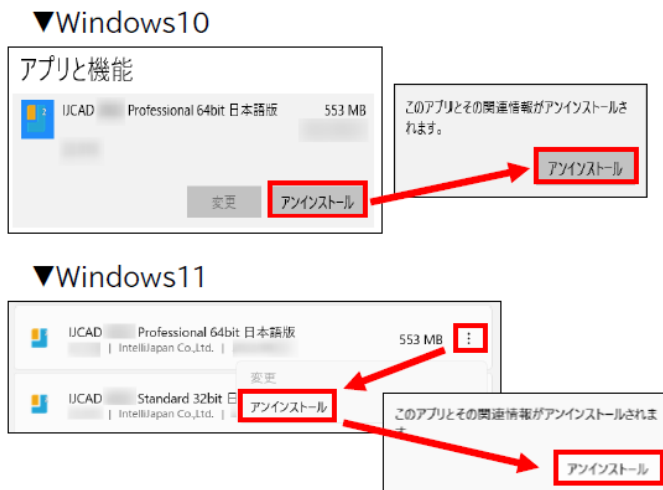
▼Windows10

アプリと機能

IJCAD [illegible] Professional 64bit 日本語版 553 MB

変更 アンインストール

このアプリとその関連情報がアンインストールされます。

アンインストール

▼Windows11

IJCAD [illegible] Professional 64bit 日本語版
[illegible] | IntelliJapan Co.,Ltd. | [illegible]

553 MB ⋮

変更

アンインストール

IJCAD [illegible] Standard 32bit 日
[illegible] | IntelliJapan Co.,Ltd. | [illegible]

このアプリとその関連情報がアンインストールされます。

アンインストール